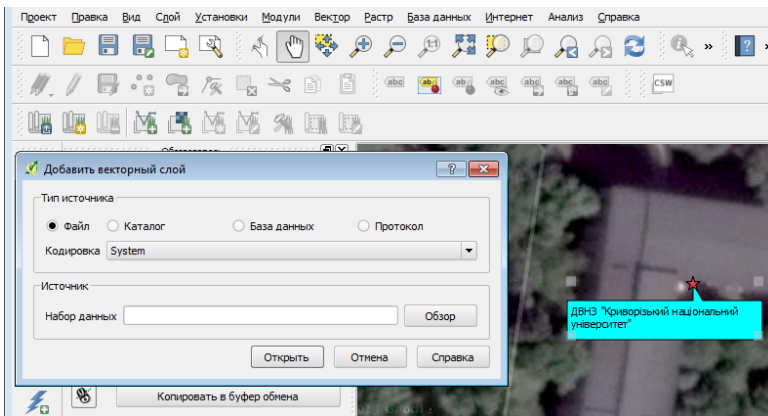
Проект Правка Вид Слой Установки Модули Вектор Растр База данных Интернет Анализ Справка

Добавить векторный слой

Тип источника

Файл Каталог База данных Протокол

Кодировка System

Источник

Набор данных Обзор

Открыть Отмена Справка

Копировать в буфер обмена

ДВНЗ "Криворізький національний університет"